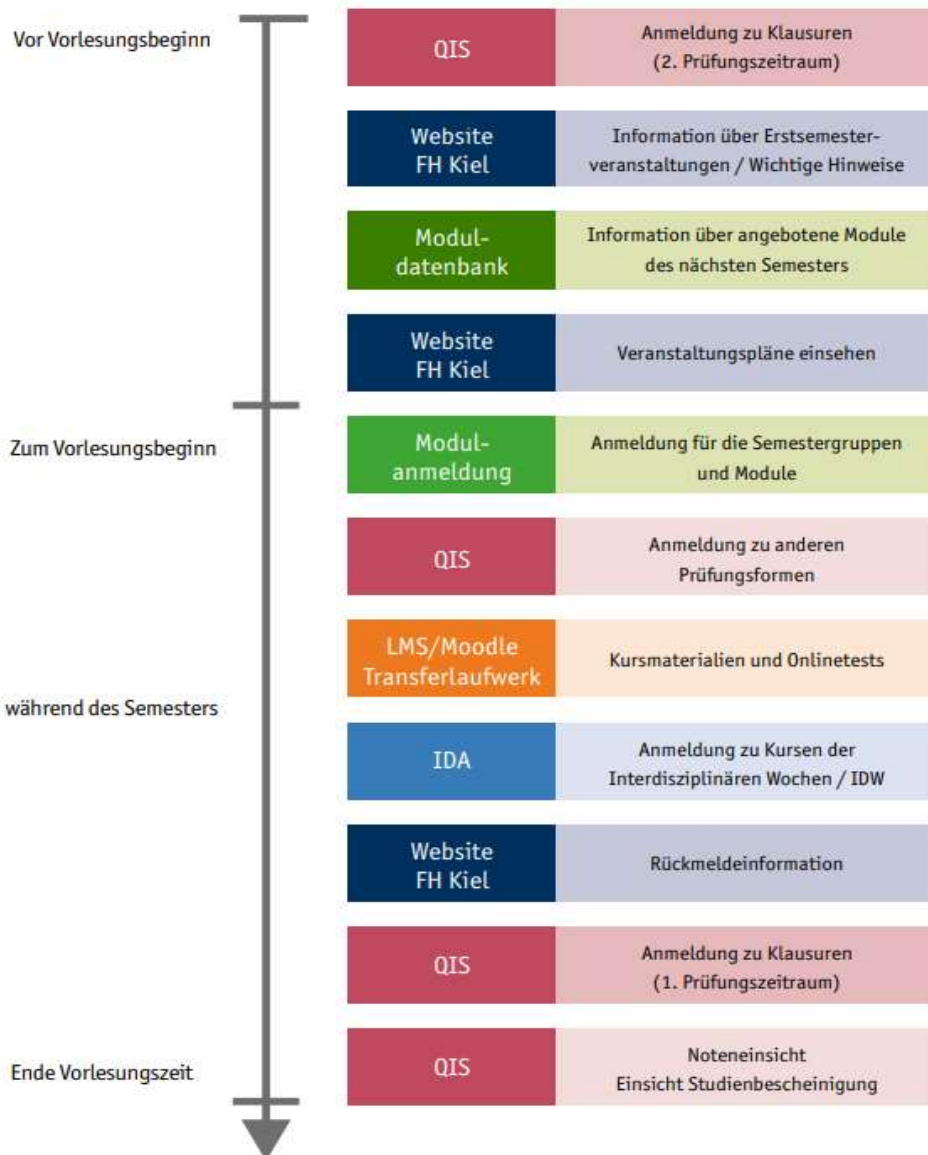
Vor Vorlesungsbeginn

QIS
Anmeldung zu Klausuren (2. Prüfungszeitraum)

Website FH Kiel
Information über Erstsemesterveranstaltungen / Wichtige Hinweise

Moduldatenbank
Information über angebotene Module des nächsten Semesters

Website FH Kiel
Veranstaltungspläne einsehen

Zum Vorlesungsbeginn

Modulanmeldung
Anmeldung für die Semestergruppen und Module

QIS
Anmeldung zu anderen Prüfungsformen

während des Semesters

LMS/Moodle Transferlaufwerk
Kursmaterialien und Onlinetests

IDA
Anmeldung zu Kursen der Interdisziplinären Wochen / IDW

Website FH Kiel
Rückmeldeinformation

QIS
Anmeldung zu Klausuren (1. Prüfungszeitraum)

Ende Vorlesungszeit

QIS
Noteneinsicht
Einsicht Studienbescheinigung